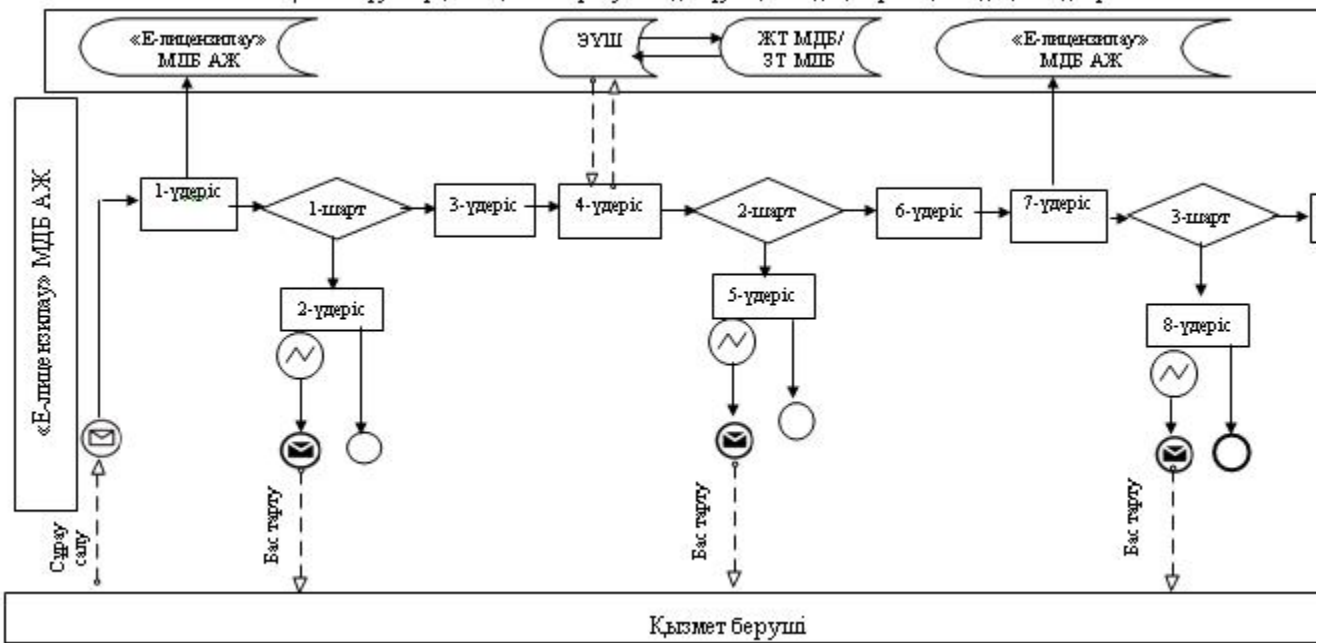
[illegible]

«Е-лицензиялау» МДБ АЖ

ЭҮШ

ЖТ МДБ/ ЗТ МДБ

«Е-лицензиялау» МДБ АЖ

«Е-лицензиялау» МДБ АЖ

1-үдеріс

1-шарт

3-үдеріс

4-үдеріс

2-шарт

6-үдеріс

7-үдеріс

3-шарт

2-үдеріс

5-үдеріс

8-үдеріс

Сұрау салу

Бас тарту

Бас тарту

Бас тарту

Қызмет беруші